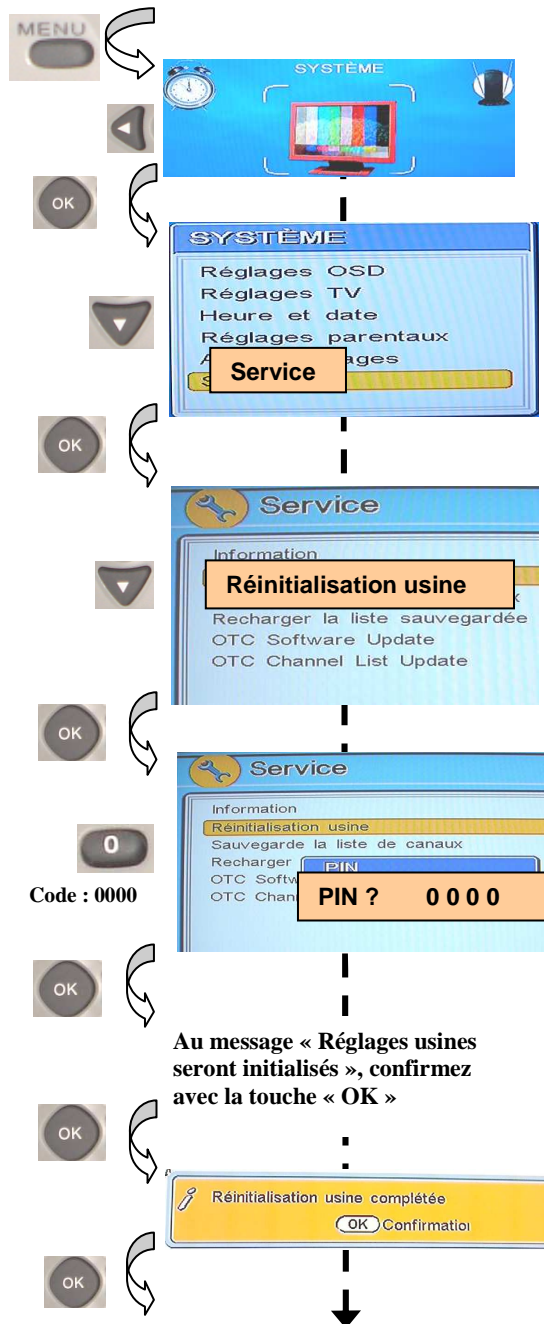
MENU

SYSTÈME

OK

SYSTÈME
Réglages OSD
Réglages TV
Heure et date
Réglages parentaux
A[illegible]ages
S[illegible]
Service

OK

Service
Information
Réinitialisation usine
Recharger la liste sauvegardée
OTC Software Update
OTC Channel List Update

OK

Service
Information
Réinitialisation usine
Sauvegarde la liste de canaux
Recharger
OTC Softw
OTC Chan
PIN
PIN ? 0 0 0 0

0
Code : 0000

OK

Au message « Réglages usines seront initialisés », confirmez avec la touche « OK »

OK

Réinitialisation usine complétée
OK Confirmatio

OK